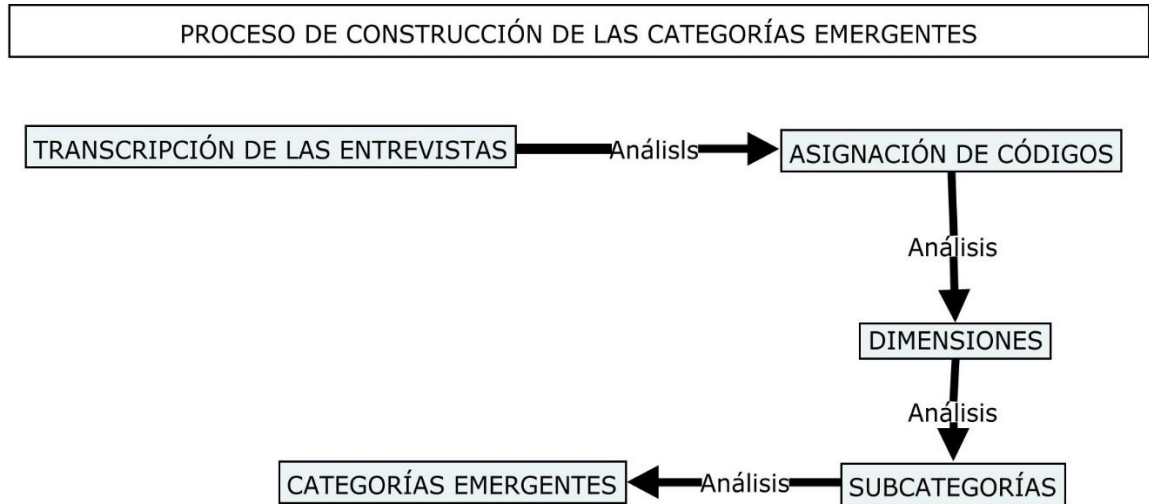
PROCESO DE CONSTRUCCIÓN DE LAS CATEGORÍAS EMERGENTES

TRANSCRIPCIÓN DE LAS ENTREVISTAS

Análisis

ASIGNACIÓN DE CÓDIGOS

Análisis

DIMENSIONES

Análisis

SUBCATEGORÍAS

Análisis

CATEGORÍAS EMERGENTES